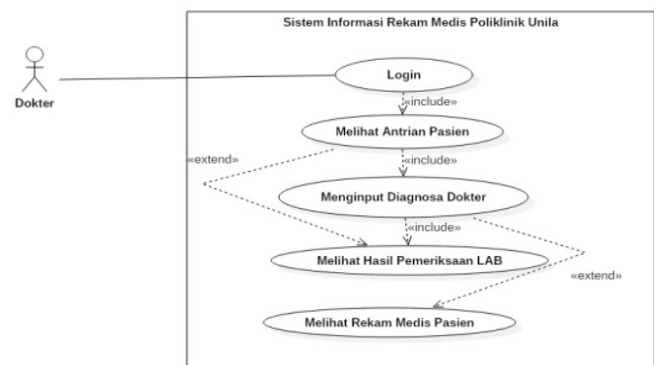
Sistem Informasi Rekam Medis Poliklinik Unila

Dokter

Login

«include»

Melihat Antrian Pasien

«extend»

«include»

Menginput Diagnosa Dokter

«include»

Melihat Hasil Pemeriksaan LAB

«extend»

Melihat Rekam Medis Pasien